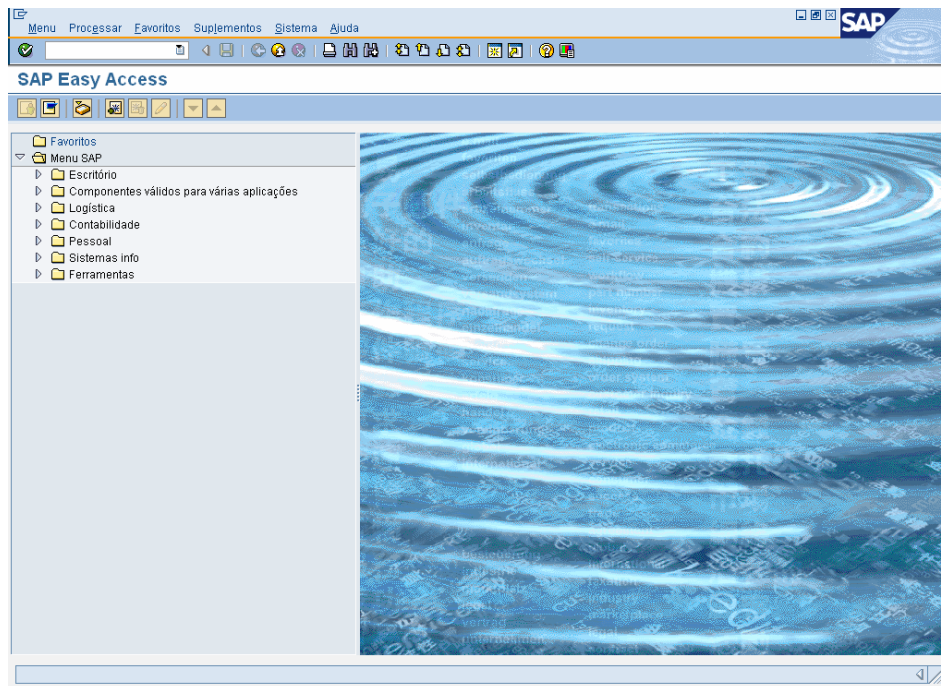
Menu Processar Favoritos Suplementos Sistema Ajuda

SAP

SAP Easy Access

Favoritos
Menu SAP
Escritório
Componentes válidos para várias aplicações
Logística
Contabilidade
Pessoal
Sistemas info
Ferramentas